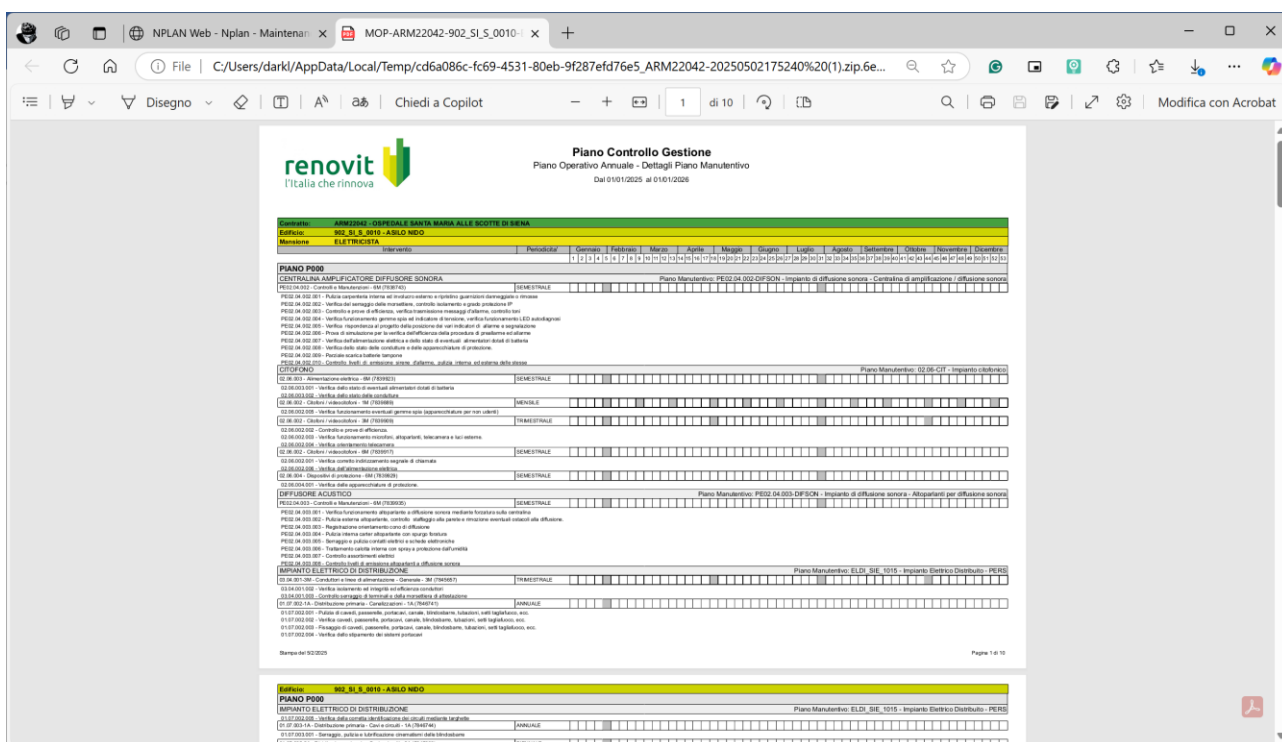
NPLAN Web - Nplan - Maintenan ×
MOP-ARM22042-902_SI_S_0010- ×
+

File | C:/Users/darkl/AppData/Local/Temp/cd6a086c-fc69-4531-80eb-9f287efd76e5_ARM22042-20250502175240%20(1).zip.6e...

Disegno | Chiedi a Copilot | 1 di 10 | Modifica con Acrobat

renovit
l'Italia che rinnova

Piano Controllo Gestione
Piano Operativo Annuale - Dettagli Piano Manutentivo
Dal 01/01/2025 al 01/01/2026

Contratto: ARM22042 - OSPEDALE SANTA MARIA ALLE SCOTTE DI SIENA
Edificio: 902_SI_S_0010 - ASILO NIDO
Mansione ELETTRICISTA

| Intervento | Periodicita' | Gennaio | Febbraio | Marzo | Aprile | Maggio | Giugno | Luglio | Agosto | Settembre | Ottobre | Novembre | Dicembre |
|---|---|---|---|---|---|---|---|---|---|---|---|---|---|

1 2 3 4 5 6 7 8 9 10 11 12 13 14 15 16 17 18 19 20 21 22 23 24 25 26 27 28 29 30 31 32 33 34 35 36 37 38 39 40 41 42 43 44 45 46 47 48 49 50 51 52 53

PIANO P000
CENTRALINA AMPLIFICATORE DIFFUSORE SONORA Piano Manutentivo: PE02.04.002-DIFSON - Impianto di diffusione sonora - Centralina di amplificazione / diffusione sonora
PE02.04.002 - Controlli e Manutenzioni - 6M (7838743) SEMESTRALE
PE02.04.002.001 - Pulizia carpenteria interna ed involucro esterno e ripristino guarnizioni danneggiate o rimosse
PE02.04.002.002 - Verifica del serraggio delle morsettiere, controllo isolamento e grado protezione IP
PE02.04.002.003 - Controllo e prove di efficienza, verifica trasmissione messaggi d'allarme, controllo toni
PE02.04.002.004 - Verifica funzionamento gemme spia ed indicatore di tensione, verifica funzionamento LED autodiagnosi
PE02.04.002.005 - Verifica rispondenza al progetto della posizione dei vari indicatori di allarme e segnalazione
PE02.04.002.006 - Prova di simulazione per la verifica dell'efficienza delle procedure di preallarme ed allarme
PE02.04.002.007 - Verifica dell'alimentazione elettrica e dello stato di eventuali alimentatori dotati di batteria
PE02.04.002.008 - Verifica dello stato delle condutture e delle apparecchiature di protezione.
PE02.04.002.009 - Prova scarica batterie tampone
PE02.04.002.010 - Controllo livelli di emissione sirene d'allarme, pulizia interna ed esterna delle stesse
CITOFONO Piano Manutentivo: 02.06-CIT - Impianto citofonico
02.06.003 - Alimentazione elettrica - 6M (7839923) SEMESTRALE
02.06.003.001 - Verifica dello stato di eventuali alimentatori dotati di batteria
02.06.003.002 - Verifica dello stato delle condutture
02.06.002 - Citofoni / videocitofoni - 1M (7839889) MENSILE
02.06.002.005 - Verifica funzionamento eventuali gemme spia (apparecchiature per non udenti)
02.06.002 - Citofoni / videocitofoni - 3M (7839909) TRIMESTRALE
02.06.002.002 - Controlli e prove di efficienza.
02.06.002.003 - Verifica funzionamento microfoni, altoparlanti, telecamera e luci esterne.
02.06.002.004 - Verifica orientamento telecamera.
02.06.002 - Citofoni / videocitofoni - 6M (7839917) SEMESTRALE
02.06.002.001 - Verifica corretto indirizzamento segnale di chiamata
02.06.002.006 - Verifica dell'alimentazione elettrica
02.06.004 - Dispositivi di protezione - 6M (7839929) SEMESTRALE
02.06.004.001 - Verifica delle apparecchiature di protezione.
DIFFUSORE ACUSTICO Piano Manutentivo: PE02.04.003-DIFSON - Impianto di diffusione sonora - Altoparlanti per diffusione sonora
PE02.04.003 - Controlli e Manutenzioni - 6M (7838935) SEMESTRALE
PE02.04.003.001 - Verifica funzionamento altoparlante a diffusione sonora mediante forzatura sulla centralina
PE02.04.003.002 - Pulizia esterna altoparlante, controllo staffaggio alla parete e rimozione eventuali ostacoli alla diffusione.
PE02.04.003.003 - Registrazione orientamento cono di diffusione
PE02.04.003.004 - Pulizia interna carter altoparlante con spurgo forzato
PE02.04.003.005 - Serraggio e pulizia contatti elettrici e schede elettroniche
PE02.04.003.006 - Trattamento calotta interna con spray a protezione dall'umidità
PE02.04.003.007 - Controllo assorbimenti elettrici
PE02.04.003.008 - Controllo livelli di emissione altoparlanti a diffusione sonora
IMPIANTO ELETTRICO DI DISTRIBUZIONE Piano Manutentivo: ELDI_SIE_1015 - Impianto Elettrico Distribuito - PERS
03.04.001-3M - Conduttori e linee di alimentazione - Generale - 3M (7845657) TRIMESTRALE
03.04.001.002 - Verifica isolamento ed integrità ed efficienza conduttori
03.04.001.003 - Controllo serraggio di terminali e della morsettiera di attestazione
01.07.002-1A - Distribuzione primaria - Canalizzazioni - 1A (7846741) ANNUALE
01.07.002.001 - Pulizia di cavedi, passerelle, portacavi, canale, blindosbarre, tubazioni, setti tagliafuoco, ecc.
01.07.002.002 - Verifica cavedi, passerelle, portacavi, canale, blindosbarre, tubazioni, setti tagliafuoco, ecc.
01.07.002.003 - Fissaggio di cavedi, passerelle, portacavi, canale, blindosbarre, tubazioni, setti tagliafuoco, ecc.
01.07.002.004 - Verifica dello stipamento dei sistemi portacavi

Stampa del 5/2/2025 Pagina 1 di 10

Edificio: 902_SI_S_0010 - ASILO NIDO
PIANO P000
IMPIANTO ELETTRICO DI DISTRIBUZIONE Piano Manutentivo: ELDI_SIE_1015 - Impianto Elettrico Distribuito - PERS
01.07.002.005 - Verifica della corretta identificazione dei circuiti mediante targhette
01.07.003-1A - Distribuzione primaria - Cavi e circuiti - 1A (7846747) ANNUALE
01.07.003.001 - Serraggio, pulizia e lubrificazione cinematismi della blindosbarre